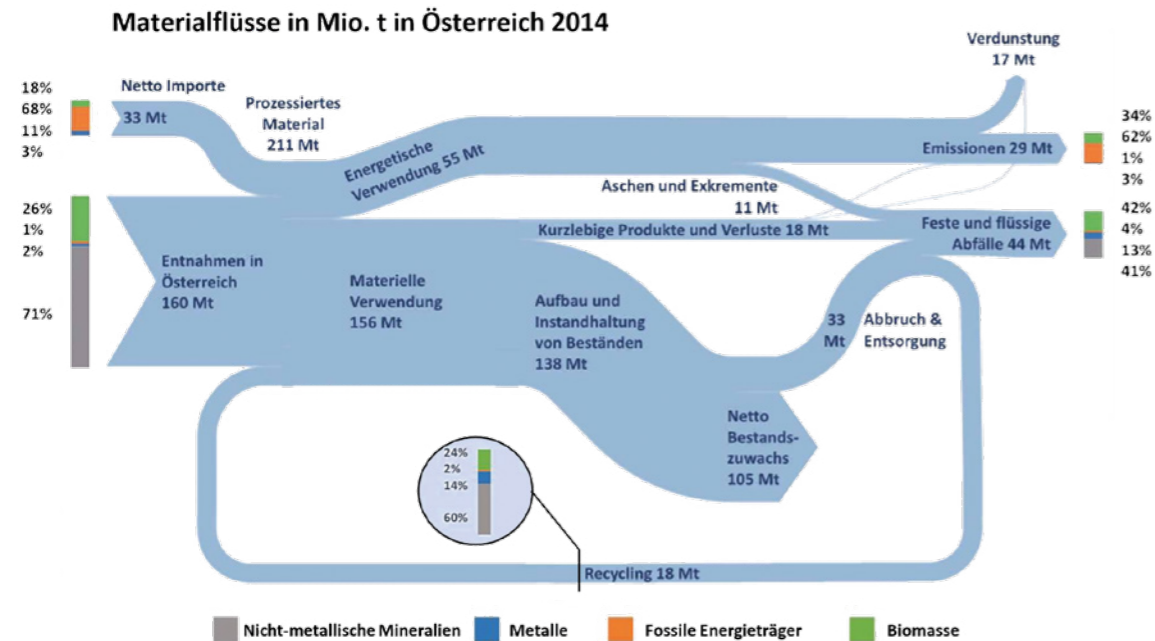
Materialflüsse in Mio. t in Österreich 2014

18%
68%
11%
3%

Netto Importe
33 Mt

Prozessiertes Material
211 Mt

Energetische Verwendung 55 Mt

Verdunstung
17 Mt

34%
62%
1%
3%

Emissionen 29 Mt

Aschen und Exkremente
11 Mt

26%
1%
2%

71%

Entnahmen in Österreich
160 Mt

Kurzlebige Produkte und Verluste 18 Mt

Feste und flüssige Abfälle 44 Mt

42%
4%
13%
41%

Materielle Verwendung
156 Mt

Aufbau und Instandhaltung von Beständen
138 Mt

33 Mt

Abbruch & Entsorgung

Netto Bestands-zuwachs
105 Mt

24%
2%
14%

60%

Recycling 18 Mt

Nicht-metallische Mineralien
Metalle
Fossile Energieträger
Biomasse